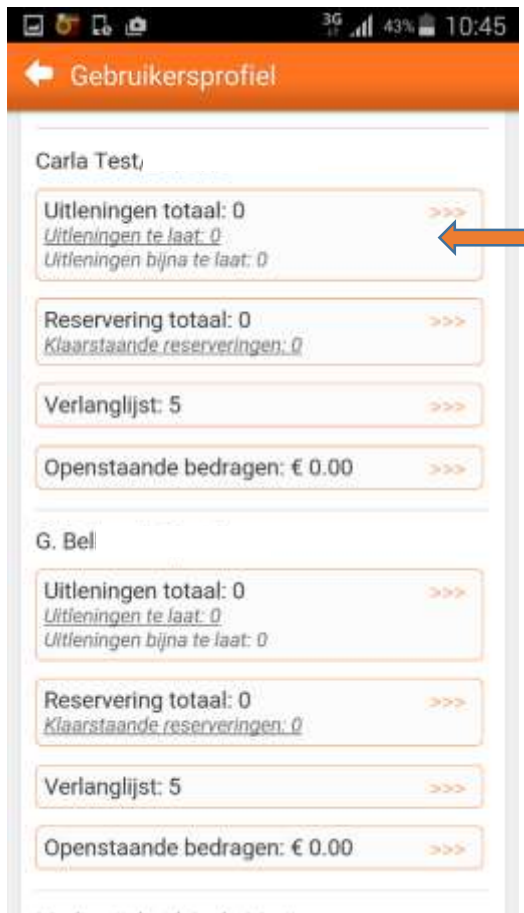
3G 43% 10:45

Gebruikersprofiel

Carla Test

Uitleningen totaal: 0 >>>
Uitleningen te laat: 0
Uitleningen bijna te laat: 0

Reservering totaal: 0 >>>
Klaarstaande reserveringen: 0

Verlanglijst: 5 >>>

Openstaande bedragen: € 0.00 >>>

G. Bel

Uitleningen totaal: 0 >>>
Uitleningen te laat: 0
Uitleningen bijna te laat: 0

Reservering totaal: 0 >>>
Klaarstaande reserveringen: 0

Verlanglijst: 5 >>>

Openstaande bedragen: € 0.00 >>>

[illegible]